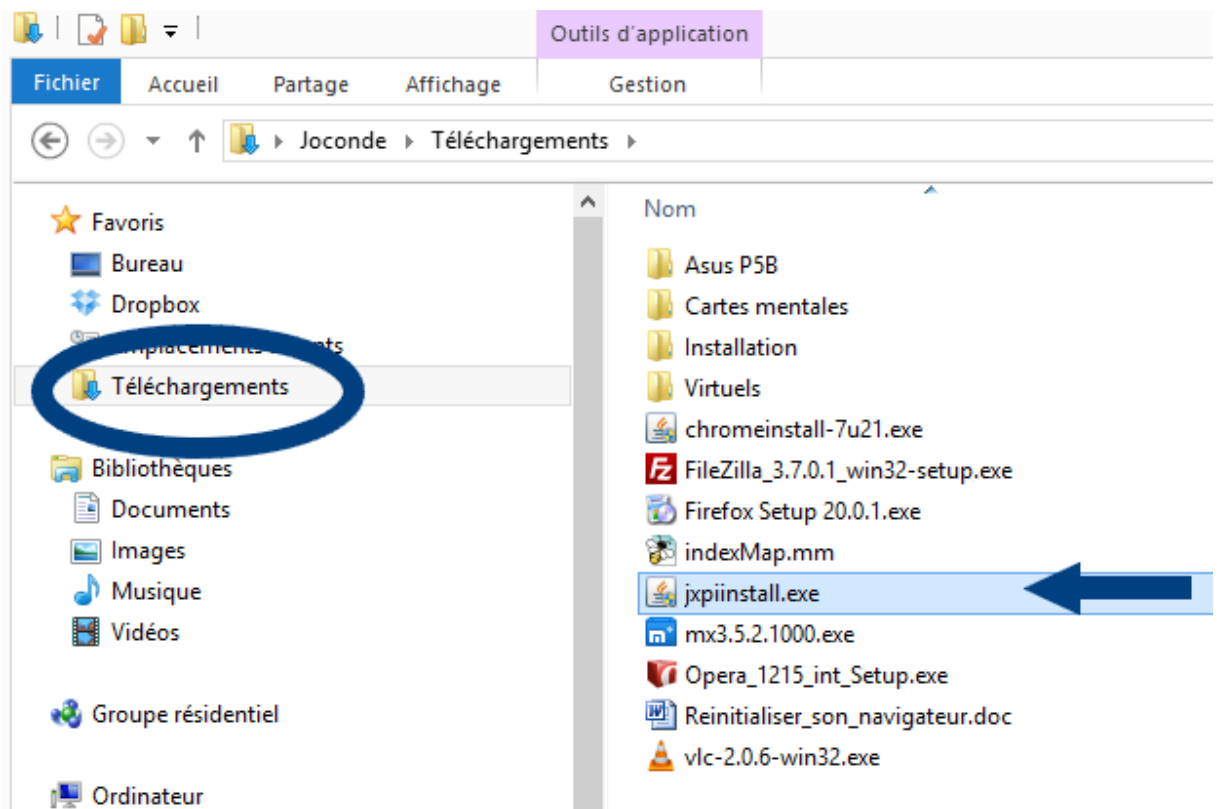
Outils d'application

Fichier Accueil Partage Affichage Gestion

Joconde ▸ Téléchargements ▸

Favoris
Bureau
Dropbox
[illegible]placements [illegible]nts
Téléchargements

Bibliothèques
Documents
Images
Musique
Vidéos

Groupe résidentiel

Ordinateur

Nom
Asus P5B
Cartes mentales
Installation
Virtuels
chromeinstall-7u21.exe
FileZilla_3.7.0.1_win32-setup.exe
Firefox Setup 20.0.1.exe
indexMap.mm
jxpiinstall.exe
mx3.5.2.1000.exe
Opera_1215_int_Setup.exe
Reinitialiser_son_navigateur.doc
vlc-2.0.6-win32.exe